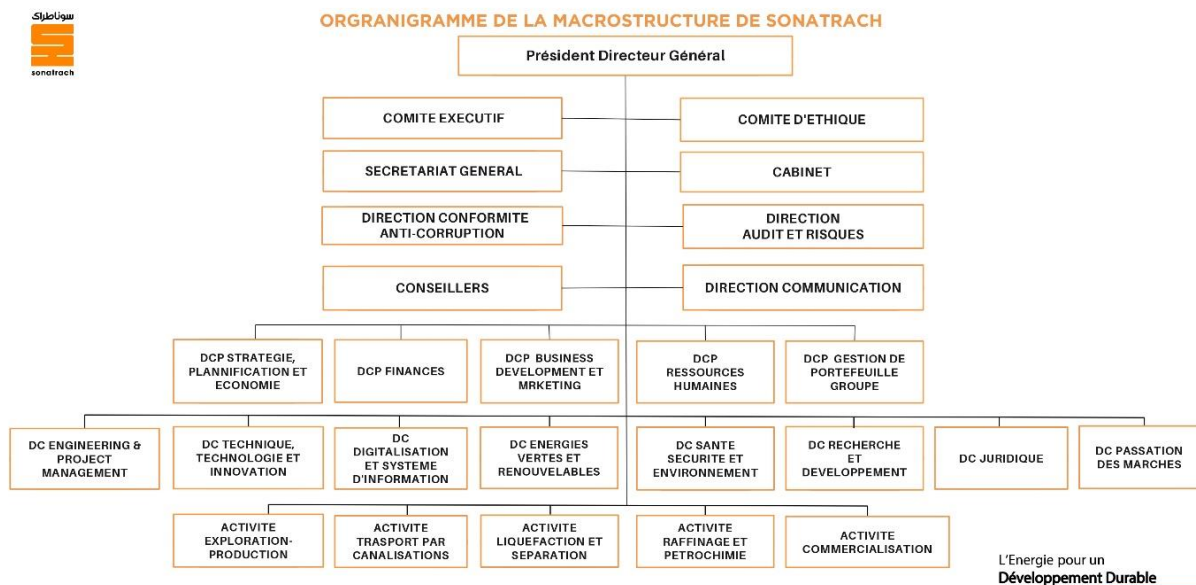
سوناطراك
sonatrach

ORGRANIGRAMME DE LA MACROSTRUCTURE DE SONATRACH

Président Directeur Général

COMITE EXECUTIF

COMITE D'ETHIQUE

SECRETARIAT GENERAL

CABINET

DIRECTION CONFORMITE ANTI-CORRUPTION

DIRECTION AUDIT ET RISQUES

CONSEILLERS

DIRECTION COMMUNICATION

DCP STRATEGIE, PLANNIFICATION ET ECONOMIE

DCP FINANCES

DCP BUSINESS DEVELOPMENT ET MRKETING

DCP RESSOURCES HUMAINES

DCP GESTION DE PORTEFEUILLE GROUPE

DC ENGINEERING & PROJECT MANAGEMENT

DC TECHNIQUE, TECHNOLOGIE ET INNOVATION

DC DIGITALISATION ET SYSTEME D'INFORMATION

DC ENERGIES VERTES ET RENOUVELABLES

DC SANTE SECURITE ET ENVIRONNEMENT

DC RECHERCHE ET DEVELOPPEMENT

DC JURIDIQUE

DC PASSATION DES MARCHES

ACTIVITE EXPLORATION-PRODUCTION

ACTIVITE TRASPORT PAR CANALISATIONS

ACTIVITE LIQUEFACTION ET SEPARATION

ACTIVITE RAFFINAGE ET PETROCHIMIE

ACTIVITE COMMERCIALISATION

L'Energie pour un Développement Durable